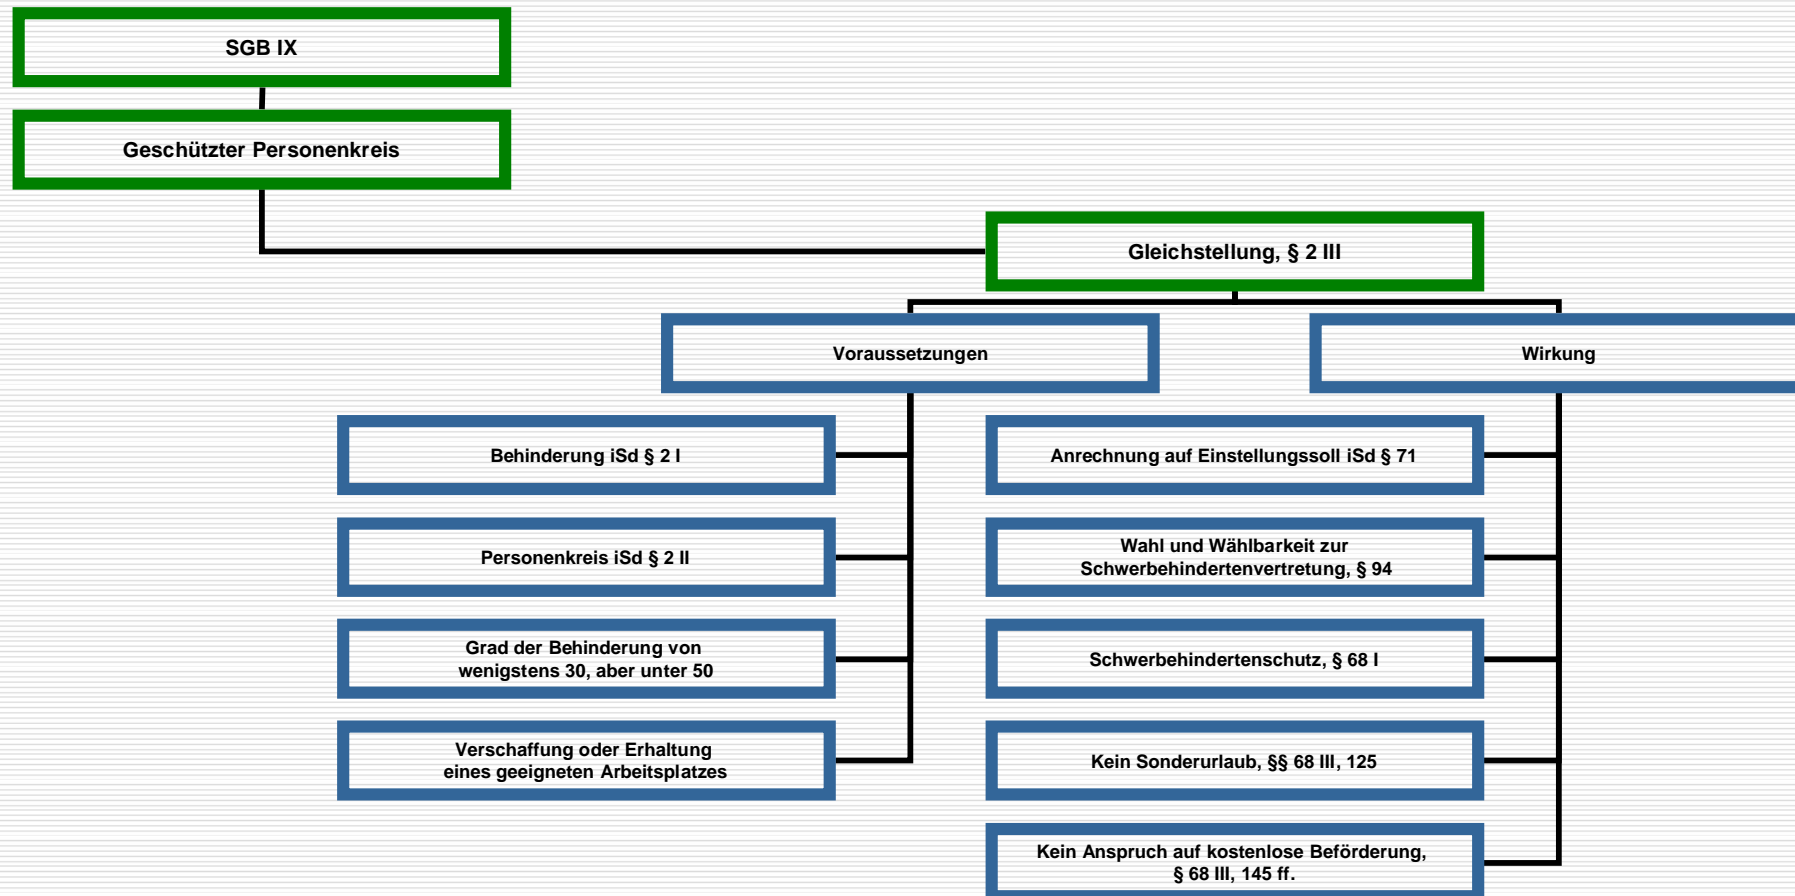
SGB IX

Geschützter Personenkreis

Gleichstellung, § 2 III

Voraussetzungen

Wirkung

Behinderung iSd § 2 I

Personenkreis iSd § 2 II

Grad der Behinderung von wenigstens 30, aber unter 50

Verschaffung oder Erhaltung eines geeigneten Arbeitsplatzes

Anrechnung auf Einstellungssoll iSd § 71

Wahl und Wählbarkeit zur Schwerbehindertenvertretung, § 94

Schwerbehindertenschutz, § 68 I

Kein Sonderurlaub, §§ 68 III, 125

Kein Anspruch auf kostenlose Beförderung, § 68 III, 145 ff.